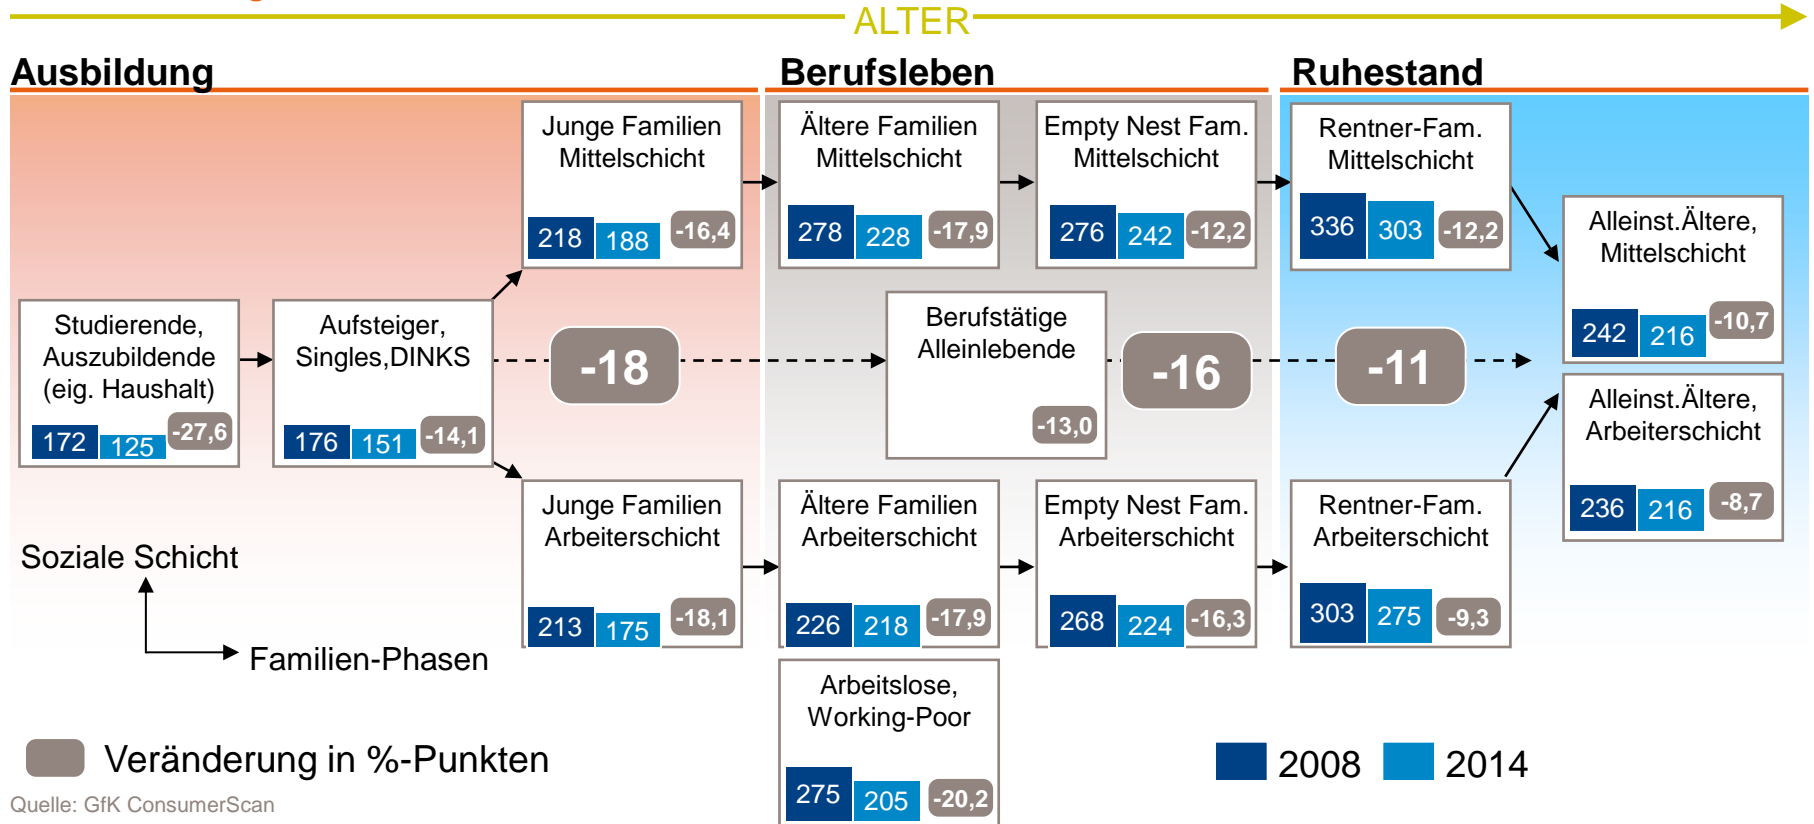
ALTER

Ausbildung

Berufsleben

Ruhestand

Junge Familien Mittelschicht
218 188 -16,4

Ältere Familien Mittelschicht
278 228 -17,9

Empty Nest Fam. Mittelschicht
276 242 -12,2

Rentner-Fam. Mittelschicht
336 303 -12,2

Alleinst.Ältere, Mittelschicht
242 216 -10,7

Studierende, Auszubildende (eig. Haushalt)
172 125 -27,6

Aufsteiger, Singles,DINKS
176 151 -14,1

-18

Berufstätige Alleinlebende
-13,0

-16

-11

Alleinst.Ältere, Arbeiterschicht
236 216 -8,7

Junge Familien Arbeiterschicht
213 175 -18,1

Ältere Familien Arbeiterschicht
226 218 -17,9

Empty Nest Fam. Arbeiterschicht
268 224 -16,3

Rentner-Fam. Arbeiterschicht
303 275 -9,3

Soziale Schicht

Familien-Phasen

Arbeitslose, Working-Poor
275 205 -20,2

Veränderung in %-Punkten

2008 2014

Quelle: GfK ConsumerScan